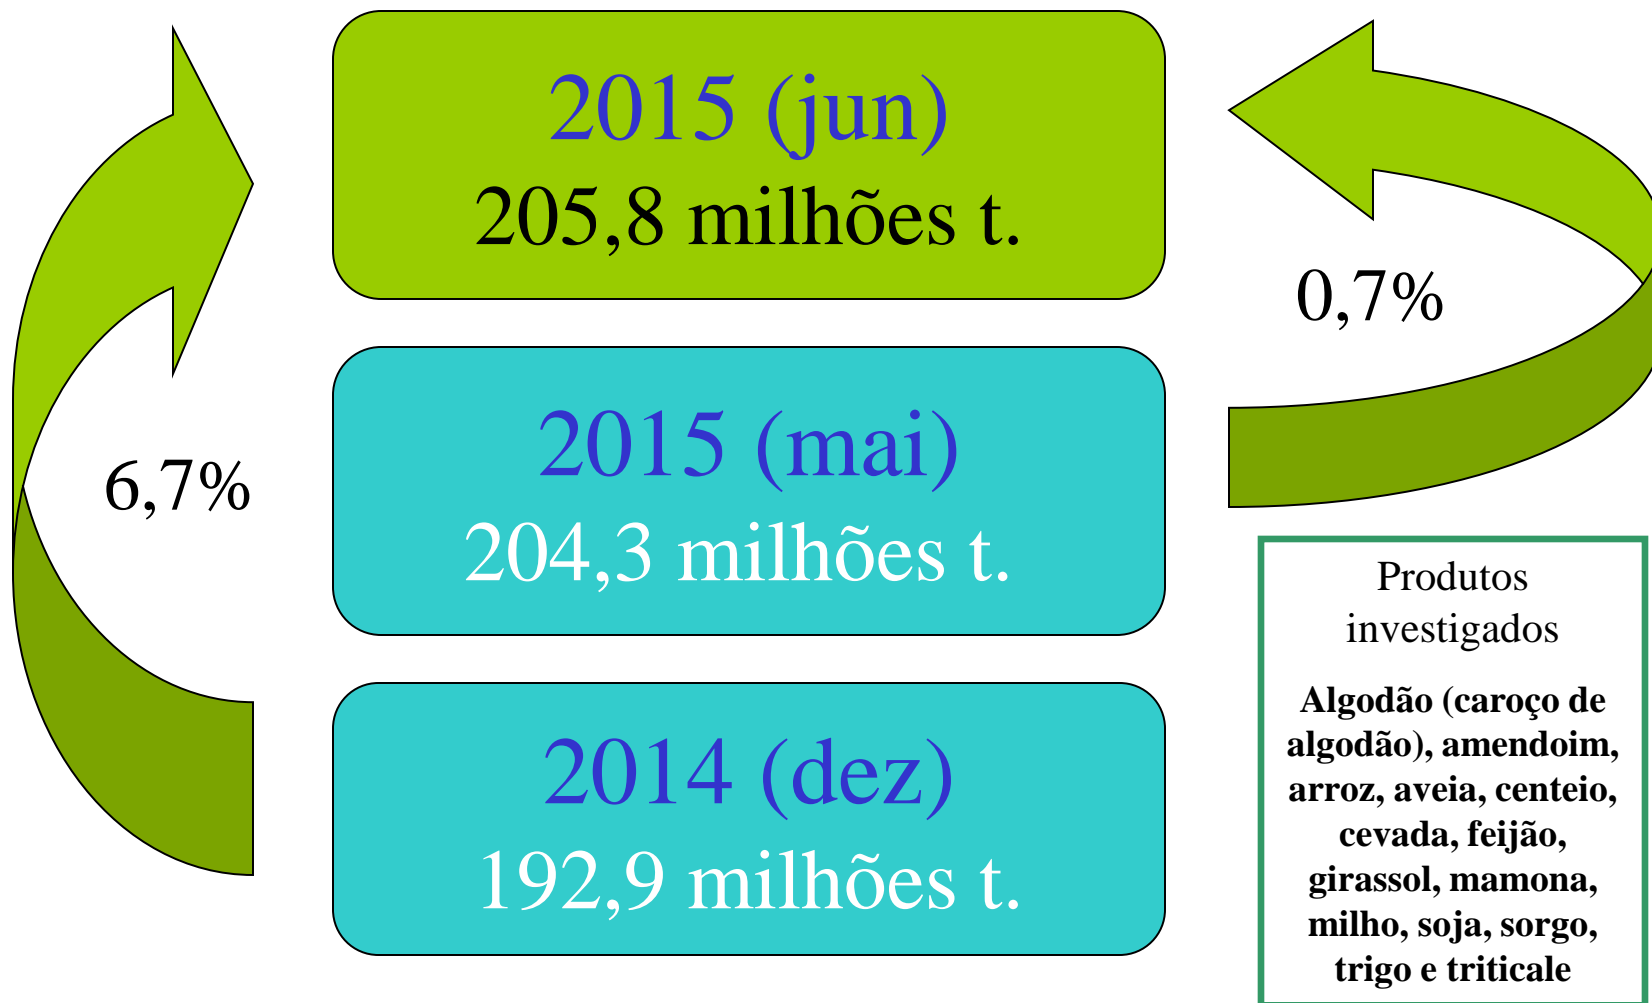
2015 (jun)
205,8 milhões t.

0,7%

2015 (mai)
204,3 milhões t.

6,7%

2014 (dez)
192,9 milhões t.

Produtos investigados

Algodão (caroço de algodão), amendoim, arroz, aveia, centeio, cevada, feijão, girassol, mamona, milho, soja, sorgo, trigo e triticale